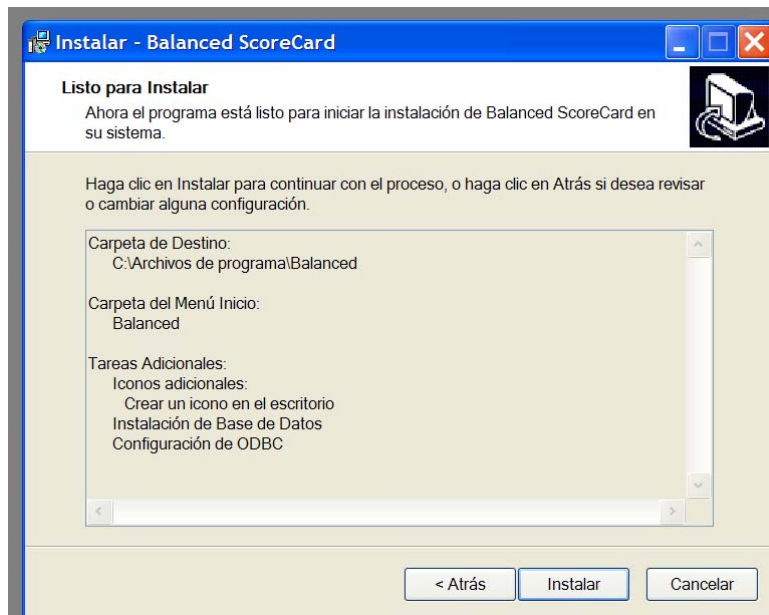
Instalar - Balanced ScoreCard

Listo para Instalar
Ahora el programa está listo para iniciar la instalación de Balanced ScoreCard en su sistema.

Haga clic en Instalar para continuar con el proceso, o haga clic en Atrás si desea revisar o cambiar alguna configuración.

Carpeta de Destino:
C:\Archivos de programa\Balanced

Carpeta del Menú Inicio:
Balanced

Tareas Adicionales:
Iconos adicionales:
Crear un icono en el escritorio
Instalación de Base de Datos
Configuración de ODBC

< Atrás
Instalar
Cancelar